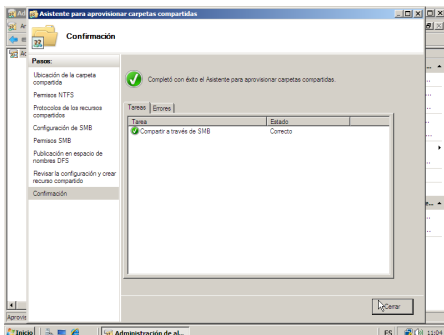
Asistente para aprovisionar carpetas compartidas

Confirmación

Pasos:
Ubicación de la carpeta compartida
Permisos NTFS
Protocolos de los recursos compartidos
Configuración de SMB
Permisos SMB
Publicación en espacio de nombres DFS
Revisar la configuración y crear recurso compartido
Confirmación

Completó con éxito el Asistente para aprovisionar carpetas compartidas.

Tareas | Errores

| Tarea | Estado |
|---|---|
| Compartir a través de SMB | Correcto |

Cerrar

Inicio
Administración de al...
ES
11:04